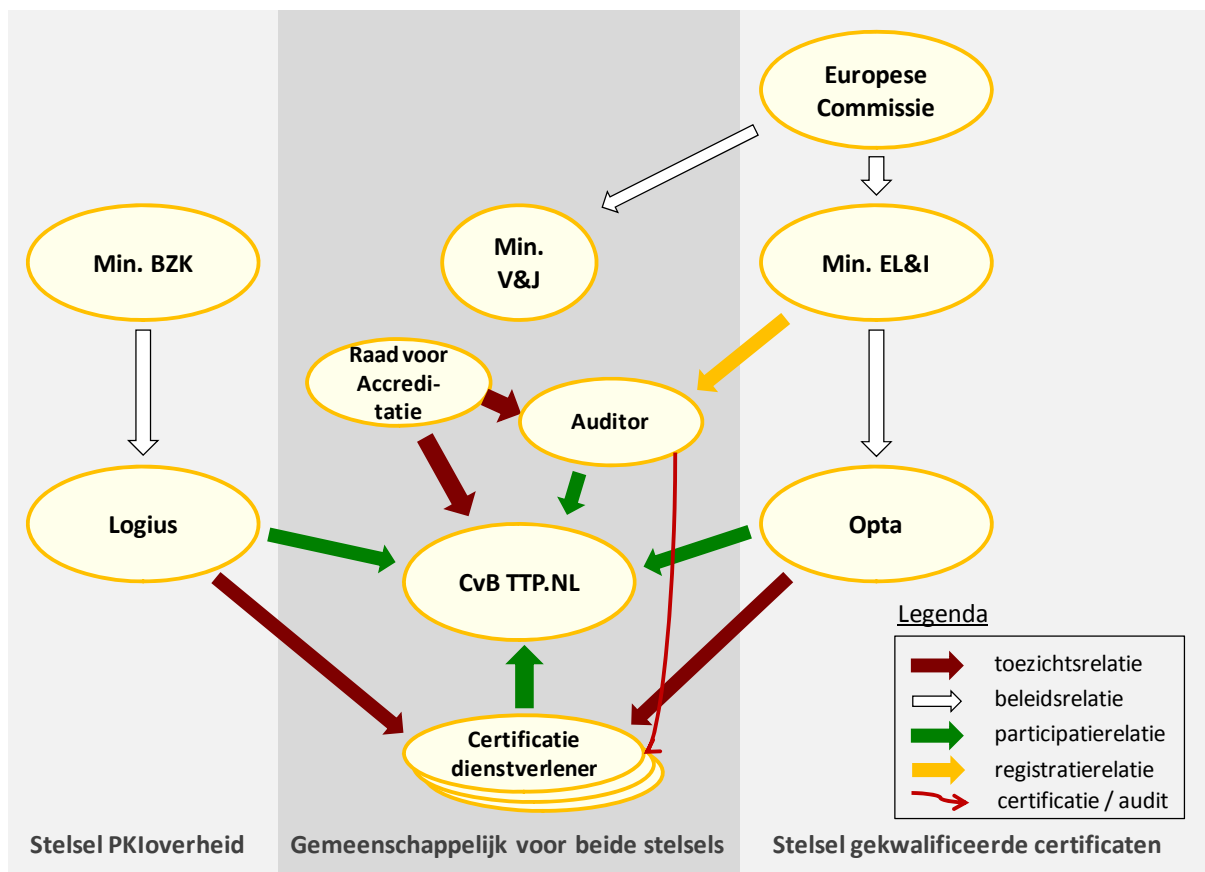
Europese Commissie

Min. BZK

Min. V&J

Min. EL&I

Raad voor Accreditatie

Auditor

Logius

CvB TTP.NL

Opta

Certificatie dienstverlener

Legenda

toezichtsrelatie
beleidsrelatie
participatierelatie
registratierelatie
certificatie / audit

Stelsel PKIoverheid

Gemeenschappelijk voor beide stelsels

Stelsel gekwalificeerde certificaten